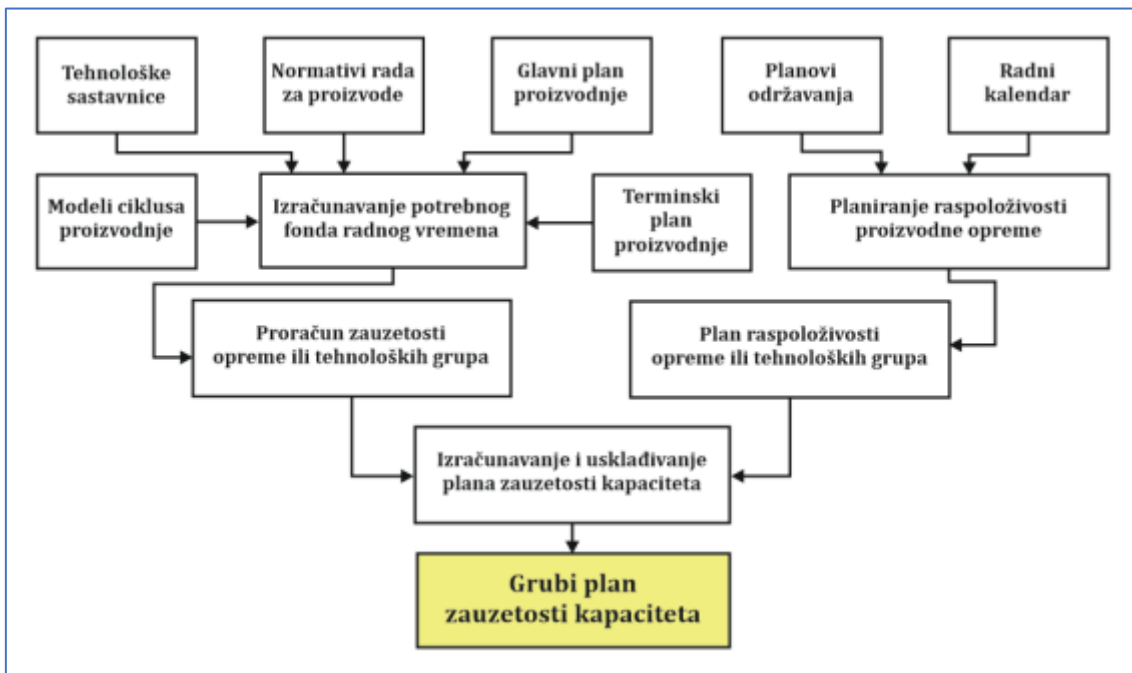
Tehnološke sastavnice

Normativi rada za proizvode

Glavni plan proizvodnje

Planovi održavanja

Radni kalendar

Modeli ciklusa proizvodnje

Izračunavanje potrebnog fonda radnog vremena

Terminski plan proizvodnje

Planiranje raspoloživosti proizvodne opreme

Proračun zauzetosti opreme ili tehnoloških grupa

Plan raspoloživosti opreme ili tehnoloških grupa

Izračunavanje i usklađivanje plana zauzetosti kapaciteta

Grubi plan zauzetosti kapaciteta